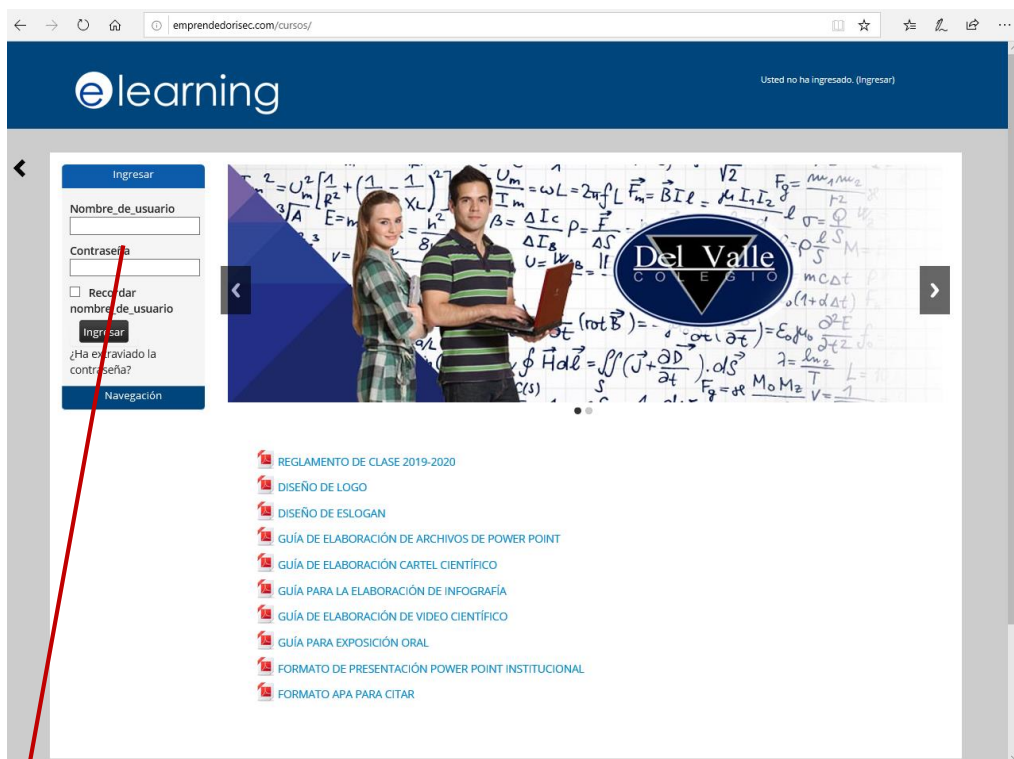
emprendedorisec.com/cursos/

elearning

Usted no ha ingresado. (Ingresar)

Ingresar

Nombre_de_usuario

Contraseña

Recordar nombre_de_usuario

Ingresar

¿Ha extraviado la contraseña?

Navegación

Del Valle
COLEGIO

REGLAMENTO DE CLASE 2019-2020

DISEÑO DE LOGO

DISEÑO DE ESLOGAN

GUÍA DE ELABORACIÓN DE ARCHIVOS DE POWER POINT

GUÍA DE ELABORACIÓN CARTEL CIENTÍFICO

GUÍA PARA LA ELABORACIÓN DE INFOGRAFÍA

GUÍA DE ELABORACIÓN DE VIDEO CIENTÍFICO

GUÍA PARA EXPOSICIÓN ORAL

FORMATO DE PRESENTACIÓN POWER POINT INSTITUCIONAL

FORMATO APA PARA CITAR